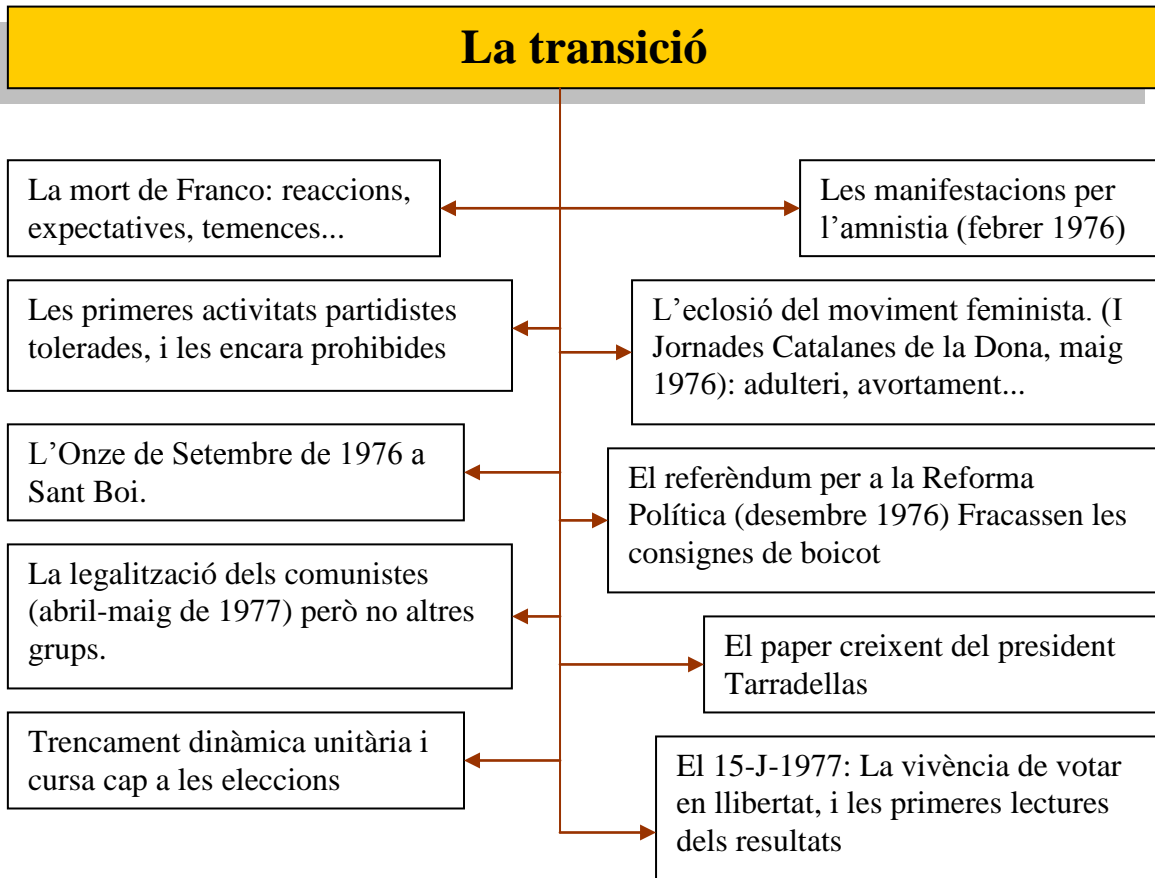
La transició

La mort de Franco: reaccions, expectatives, temences...

Les manifestacions per l'amnistia (febrer 1976)

Les primeres activitats partidistes tolerades, i les encara prohibides

L'eclosió del moviment feminista. (I Jornades Catalanes de la Dona, maig 1976): adulteri, avortament...

L'Onze de Setembre de 1976 a Sant Boi.

El referèndum per a la Reforma Política (desembre 1976) Fracassen les consignes de boicot

La legalització dels comunistes (abril-maig de 1977) però no altres grups.

El paper creixent del president Tarradellas

Trencament dinàmica unitària i cursa cap a les eleccions

El 15-J-1977: La vivència de votar en llibertat, i les primeres lectures dels resultats